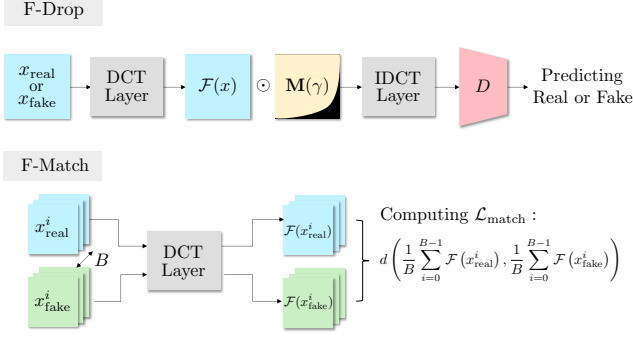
F-Drop

$x_{\text{real}}$ or $x_{\text{fake}}$

DCT Layer

$\mathcal{F}(x)$

$\odot$

$\mathbf{M}(\gamma)$

IDCT Layer

$D$

Predicting Real or Fake

F-Match

$x^i_{\text{real}}$

$B$

$x^i_{\text{fake}}$

DCT Layer

$\mathcal{F}(x^i_{\text{real}})$

$\mathcal{F}(x^i_{\text{fake}})$

Computing $\mathcal{L}_{\text{match}}$ :

$d\left(\frac{1}{B}\sum_{i=0}^{B-1}\mathcal{F}\left(x^i_{\text{real}}\right), \frac{1}{B}\sum_{i=0}^{B-1}\mathcal{F}\left(x^i_{\text{fake}}\right)\right)$